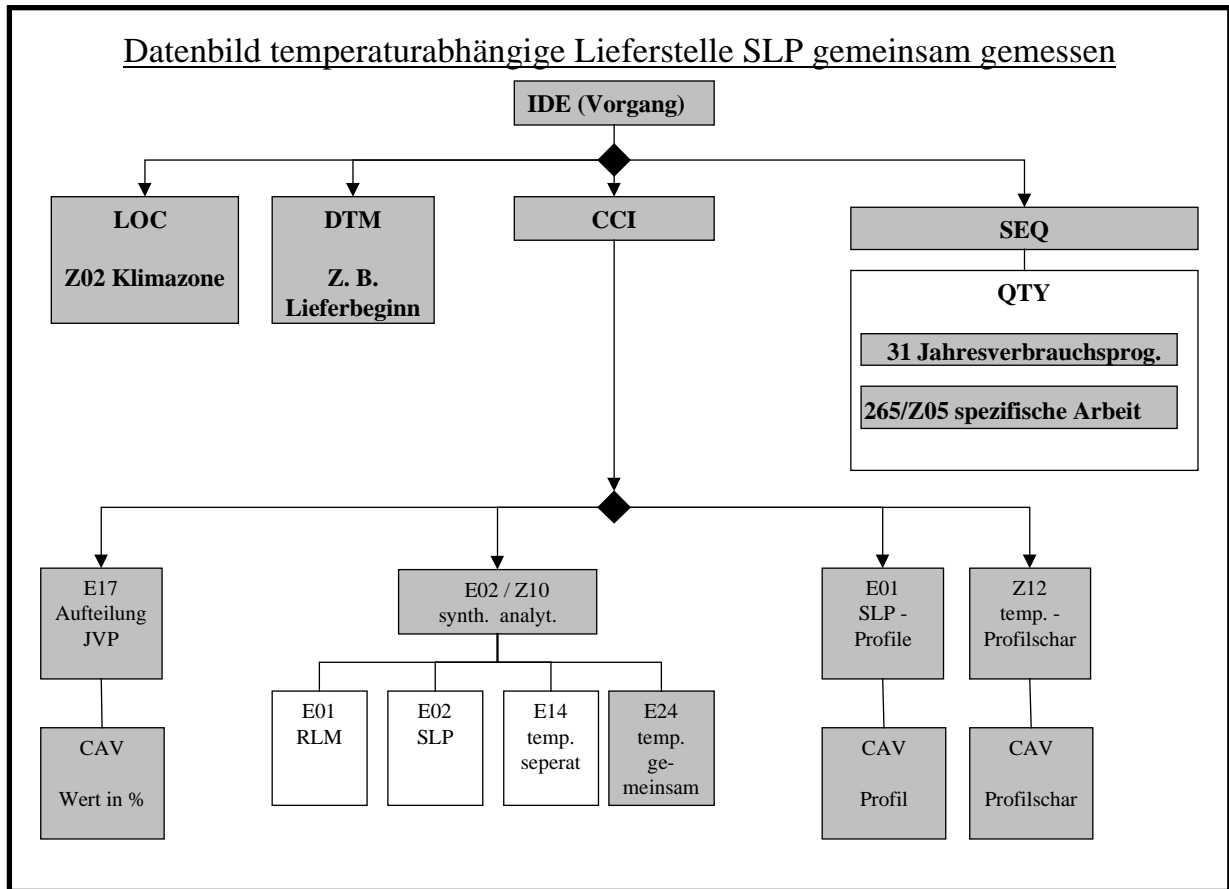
Datenbild temperaturabhängige Lieferstelle SLP gemeinsam gemessen

IDE (Vorgang)

LOC

Z02 Klimazone

DTM

Z. B. Lieferbeginn

CCI

SEQ

QTY

31 Jahresverbrauchsprog.

265/Z05 spezifische Arbeit

E17 Aufteilung JVP

CAV

Wert in %

E02 / Z10 synth. analyt.

E01 RLM

E02 SLP

E14 temp. seperat

E24 temp. gemeinsam

E01 SLP - Profile

CAV

Profil

Z12 temp. - Profilschar

CAV

Profilschar